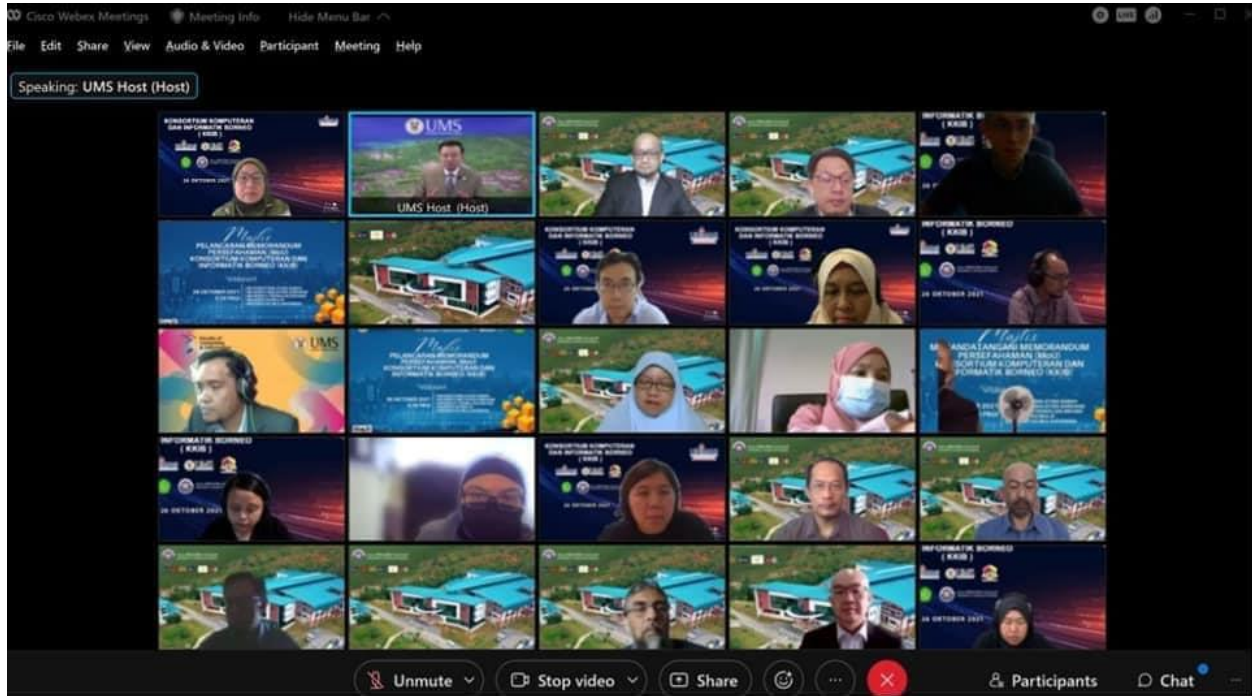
Cisco Webex Meetings Meeting Info Hide Menu Bar

File Edit Share View Audio & Video Participant Meeting Help

Speaking: UMS Host (Host)

KONSORTIUM KOMPUTERAN DAN INFORMATIK BORNEO (KKIB)

26 OKTOBER 2021

UMS

UMS Host (Host)

INFORMATIK BORNEO (KKIB)

Majlis PELANCARAN MEMORANDUM PERSEFAHAMAN (MoU) KONSORTIUM KOMPUTERAN DAN INFORMATIK BORNEO (KKIB)

KONSORTIUM KOMPUTERAN DAN INFORMATIK BORNEO (KKIB)

KONSORTIUM KOMPUTERAN DAN INFORMATIK BORNEO (KKIB)

INFORMATIK BORNEO (KKIB)

26 OKTOBER 2021

UMS

Majlis PELANCARAN MEMORANDUM PERSEFAHAMAN (MoU) KONSORTIUM KOMPUTERAN DAN INFORMATIK BORNEO (KKIB)

Majlis MENANDATANGANI MEMORANDUM PERSEFAHAMAN (MoU) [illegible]SORTIUM KOMPUTERAN DAN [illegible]FORMATIK BORNEO (KKIB)

INFORMATIK BORNEO (KKIB)

26 OKTOBER 2021

KONSORTIUM KOMPUTERAN DAN INFORMATIK BORNEO (KKIB)

INFORMATIK BORNEO (KKIB)

26 OKTOBER 2021

Unmute Stop video Share Participants Chat